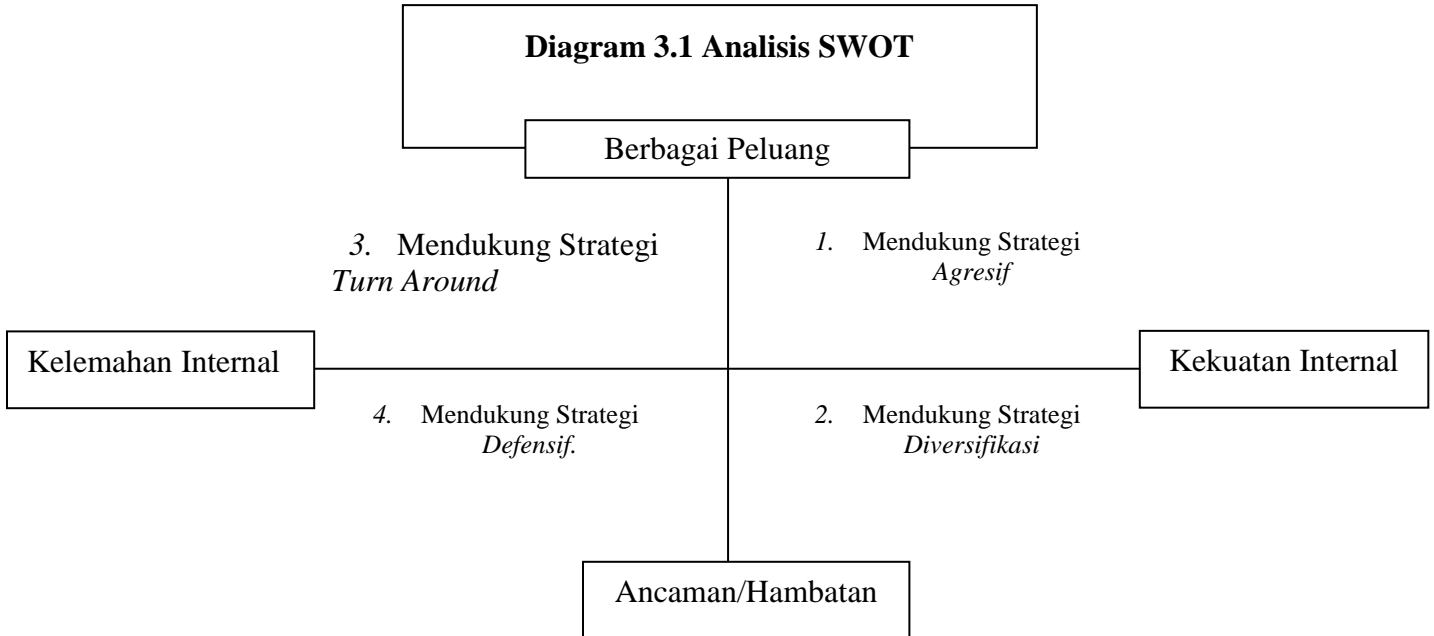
**Diagram 3.1 Analisis SWOT**

Berbagai Peluang

3. Mendukung Strategi *Turn Around*

1. Mendukung Strategi *Agresif*

Kelemahan Internal

Kekuatan Internal

4. Mendukung Strategi *Defensif.*

2. Mendukung Strategi *Diversifikasi*

Ancaman/Hambatan